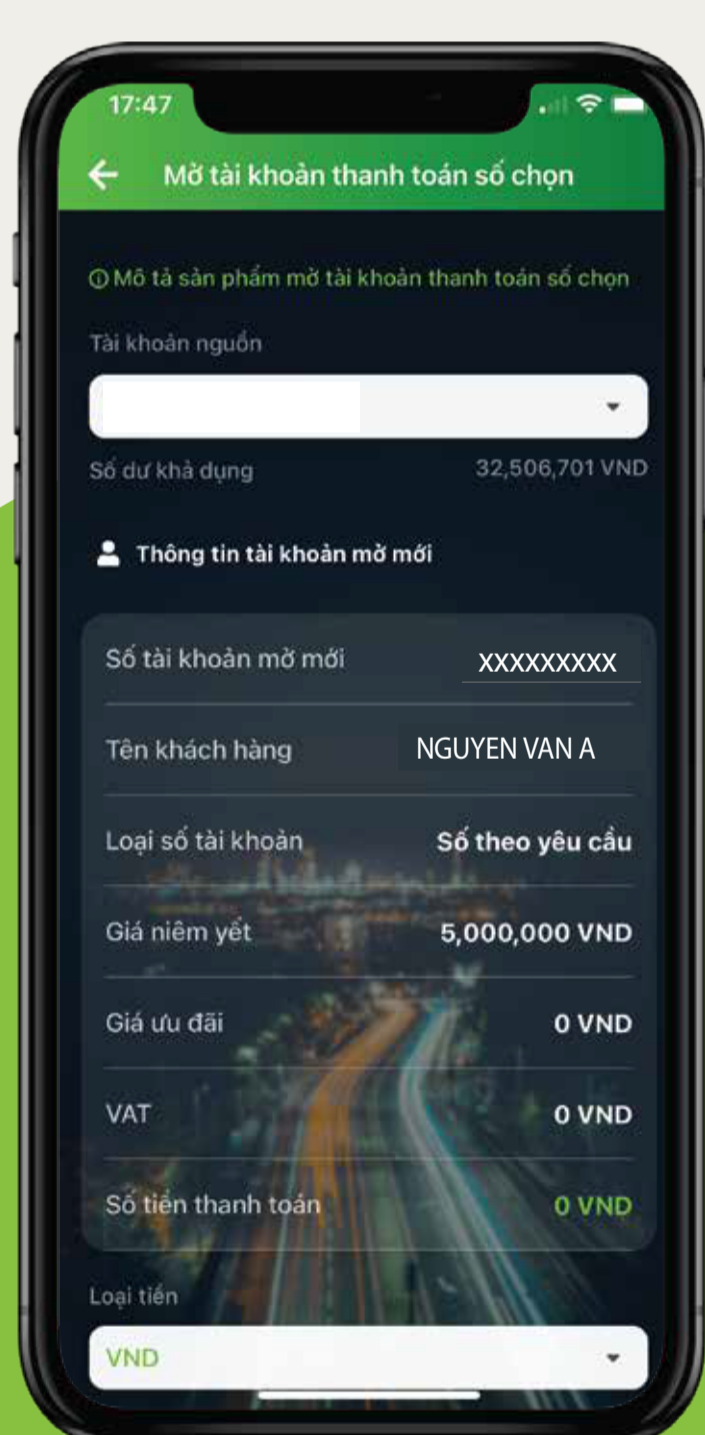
17:47

Mở tài khoản thanh toán số chọn

ⓘ Mô tả sản phẩm mở tài khoản thanh toán số chọn

Tài khoản nguồn

Số dư khả dụng 32,506,701 VND

Thông tin tài khoản mở mới

| | |
|---|---|
| Số tài khoản mở mới | XXXXXXXXX |
| Tên khách hàng | NGUYEN VAN A |
| Loại số tài khoản | Số theo yêu cầu |
| Giá niêm yết | 5,000,000 VND |
| Giá ưu đãi | 0 VND |
| VAT | 0 VND |
| Số tiền thanh toán | 0 VND |

Loại tiền

VND